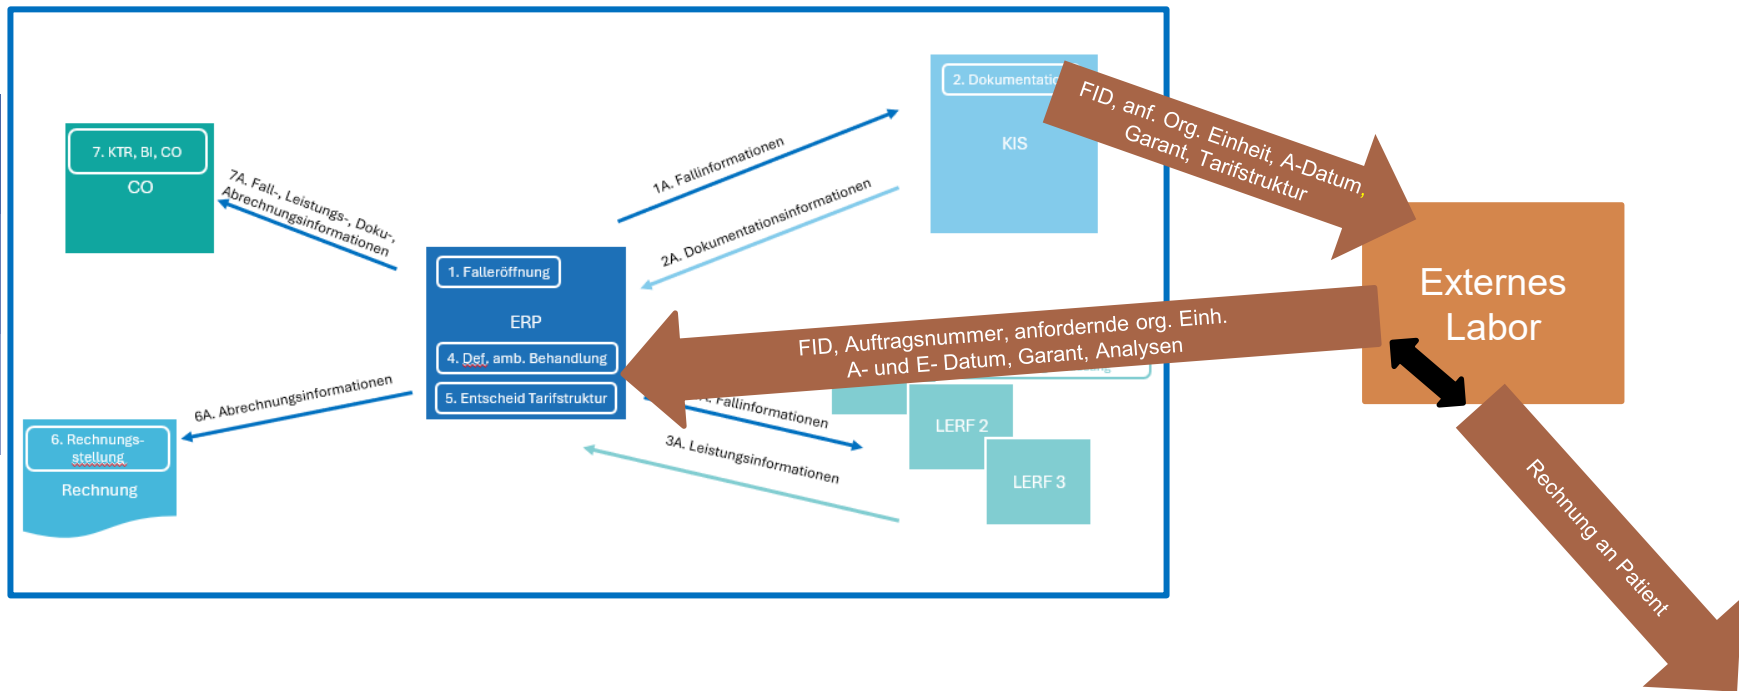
7. KTR, BI, CO
CO

7A. Fall-, Leistungs-, Doku-, Abrechnungsinformationen

1A. Fallinformationen

2A. Dokumentationsinformationen

2. Dokumentatio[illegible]
KIS

FID, anf. Org. Einheit, A-Datum, Garant, Tarifstruktur

Externes Labor

1. Falleröffnung
ERP
4. Def. amb. Behandlung
5. Entscheid Tarifstruktur

FID, Auftragsnummer, anfordernde org. Einh. A- und E- Datum, Garant, Analysen

6A. Abrechnungsinformationen

6. Rechnungs-stellung
Rechnung

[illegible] Fallinformationen

3A. Leistungsinformationen

LERF 2
LERF 3

Rechnung an Patient